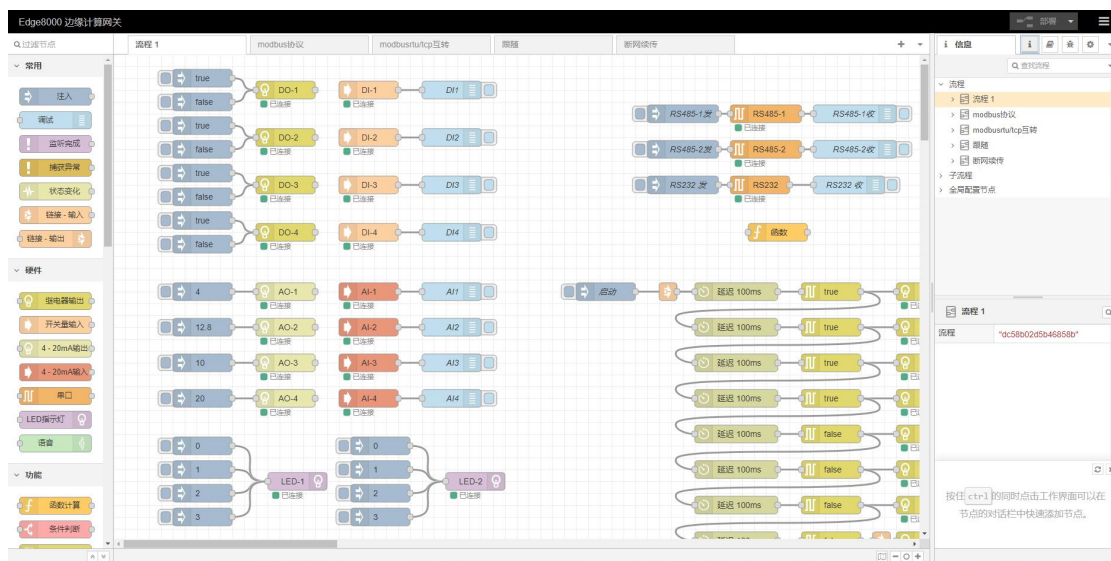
Edge8000 边缘计算网关

部署

过滤节点

常用

注入

调试

监听完成

捕获异常

状态变化

链接 - 输入

链接 - 输出

硬件

继电器输出

开关量输入

4 - 20mA输出

4 - 20mA输入

串口

LED指示灯

语音

功能

函数计算

条件判断

流程 1

modbus协议

modbusrtu/tcp互转

跟随

断网续传

true

false

true

false

true

false

true

false

DO-1
已连接

DO-2
已连接

DO-3
已连接

DO-4
已连接

DI-1
已连接

DI-2
已连接

DI-3
已连接

DI-4
已连接

DI1

DI2

DI3

DI4

RS485-1发

RS485-1
已连接

RS485-1收

RS485-2发

RS485-2
已连接

RS485-2收

RS232 发

RS232
已连接

RS232 收

函数

4

12.8

10

20

AO-1
已连接

AO-2
已连接

AO-3
已连接

AO-4
已连接

AI-1
已连接

AI-2
已连接

AI-3
已连接

AI-4
已连接

AI1

AI2

AI3

AI4

启动

延迟 100ms

true

延迟 100ms

true

延迟 100ms

true

延迟 100ms

true

延迟 100ms

false

延迟 100ms

false

延迟 100ms

false

0

1

2

3

LED-1
已连接

0

1

2

3

LED-2
已连接

信息

查找流程

流程

流程 1

modbus协议

modbusrtu/tcp互转

跟随

断网续传

子流程

全局配置节点

流程 1

流程 "dc58b02d5b46858b"

按住 ctrl 的同时点击工作界面可以在节点的对话栏中快速添加节点。